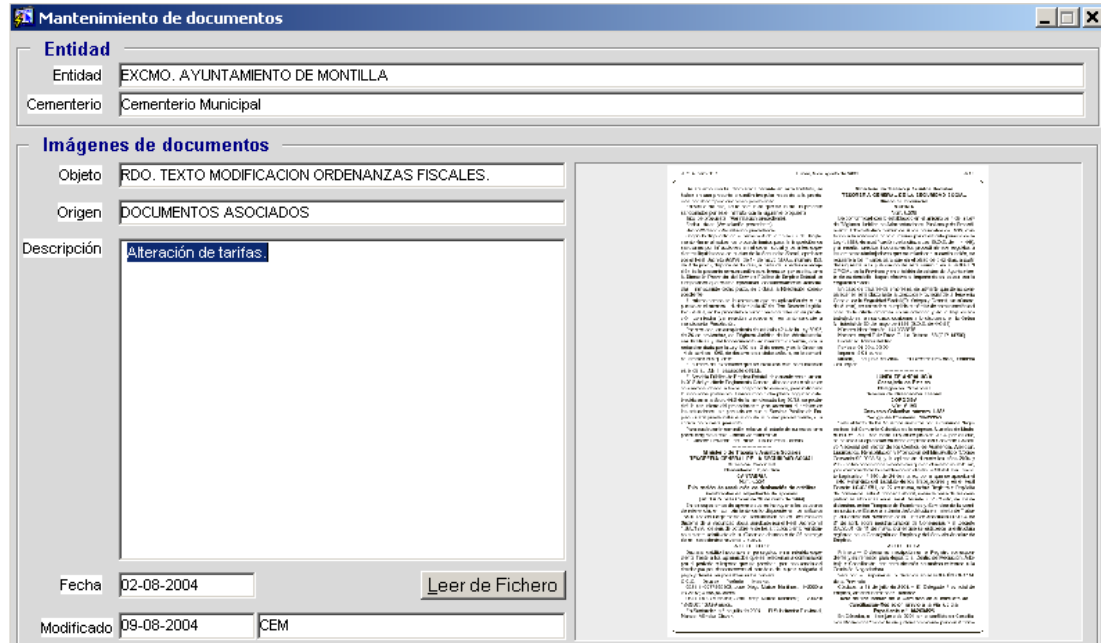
Mantenimiento de documentos

Entidad

Entidad EXCMO. AYUNTAMIENTO DE MONTILLA

Cementerio Cementerio Municipal

Imágenes de documentos

Objeto RDO. TEXTO MODIFICACION ORDENANZAS FISCALES.

Origen DOCUMENTOS ASOCIADOS

Descripción Alteración de tarifas.

Fecha 02-08-2004

Leer de Fichero

Modificado 09-08-2004 CEM

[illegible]